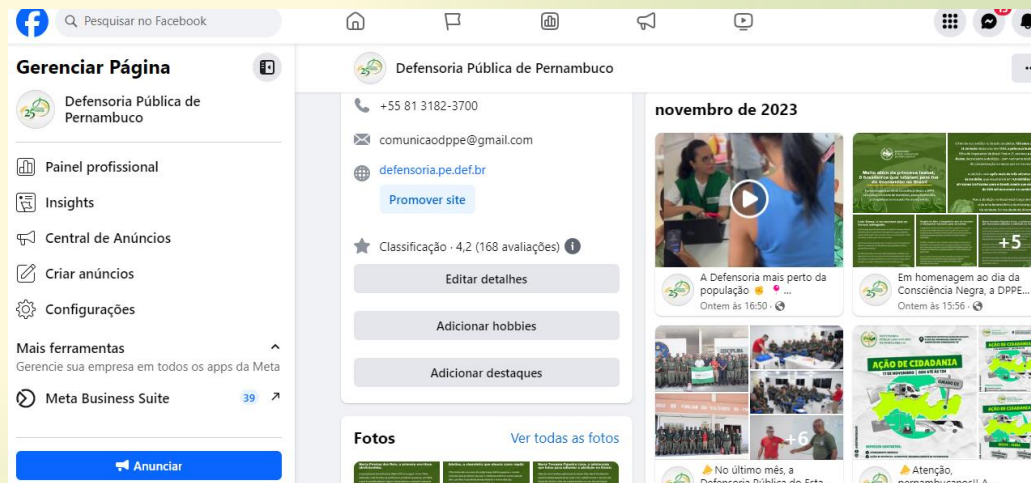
Pesquisar no Facebook

Gerenciar Página

Defensoria Pública de Pernambuco

Painel profissional

Insights

Central de Anúncios

Criar anúncios

Configurações

Mais ferramentas

Gerencie sua empresa em todos os apps da Meta

Meta Business Suite 39

Anunciar

Defensoria Pública de Pernambuco

+55 81 3182-3700

comunicaodppe@gmail.com

defensoria.pe.def.br

Promover site

Classificação · 4,2 (168 avaliações)

Editar detalhes

Adicionar hobbies

Adicionar destaques

Fotos

Ver todas as fotos

novembro de 2023

A Defensoria mais perto da população ...

Ontem às 16:50 ·

Em homenagem ao dia da Consciência Negra, a DPPE...

Ontem às 15:56 ·

+5

+6

AÇÃO DE CIDADANIA

No último mês, a Defensoria Pública do Esta...

Atenção, pernambucanos!! A...